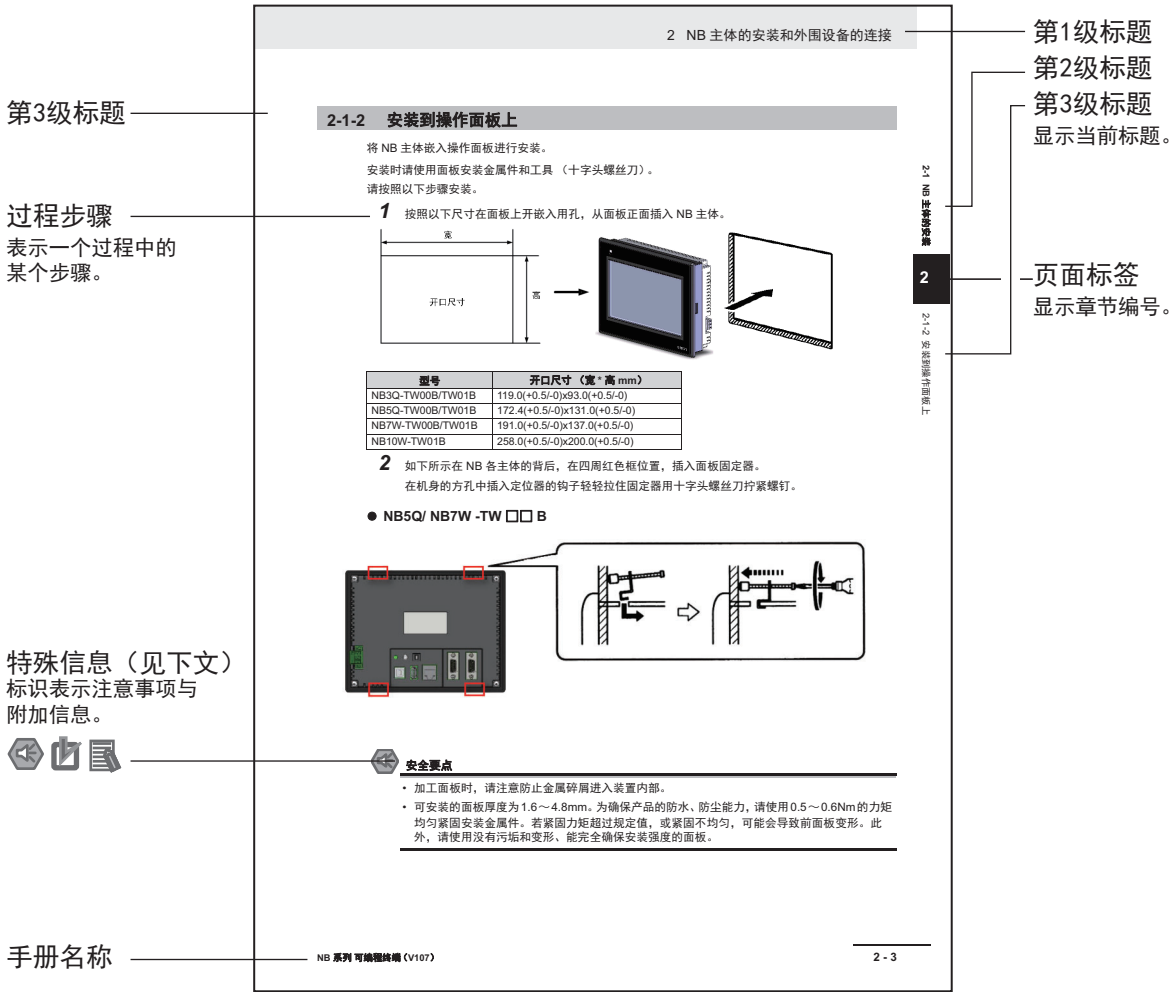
2 NB 主体的安装和外围设备的连接

第1级标题

第2级标题

第3级标题

第3级标题
显示当前标题。

2-1-2 安装到操作面板上

将 NB 主体嵌入操作面板进行安装。

安装时请使用面板安装金属件和工具（十字头螺丝刀）。

请按照以下步骤安装。

过程步骤
表示一个过程中的某个步骤。

*1* 按照以下尺寸在面板上开嵌入用孔，从面板正面插入 NB 主体。

宽

高

开口尺寸

2-1 NB 主体的安装

2

页面标签
显示章节编号。

2-1-2 安装到操作面板上

| 型号 | 开口尺寸（宽 * 高 mm） |
|---|---|
| NB3Q-TW00B/TW01B | 119.0(+0.5/-0)x93.0(+0.5/-0) |
| NB5Q-TW00B/TW01B | 172.4(+0.5/-0)x131.0(+0.5/-0) |
| NB7W-TW00B/TW01B | 191.0(+0.5/-0)x137.0(+0.5/-0) |
| NB10W-TW01B | 258.0(+0.5/-0)x200.0(+0.5/-0) |

*2* 如下所示在 NB 各主体的背后，在四周红色框位置，插入面板固定器。
在机身的方孔中插入定位器的钩子轻轻拉住固定器用十字头螺丝刀拧紧螺钉。

● NB5Q/ NB7W -TW □□ B

特殊信息（见下文）
标识表示注意事项与附加信息。

安全要点

• 加工面板时，请注意防止金属碎屑进入装置内部。
• 可安装的面板厚度为1.6～4.8mm。为确保产品的防水、防尘能力，请使用0.5～0.6Nm的力矩均匀紧固安装金属件。若紧固力矩超过规定值，或紧固不均匀，可能会导致前面板变形。此外，请使用没有污垢和变形、能完全确保安装强度的面板。

手册名称

NB 系列 可编程终端（V107）

2 - 3